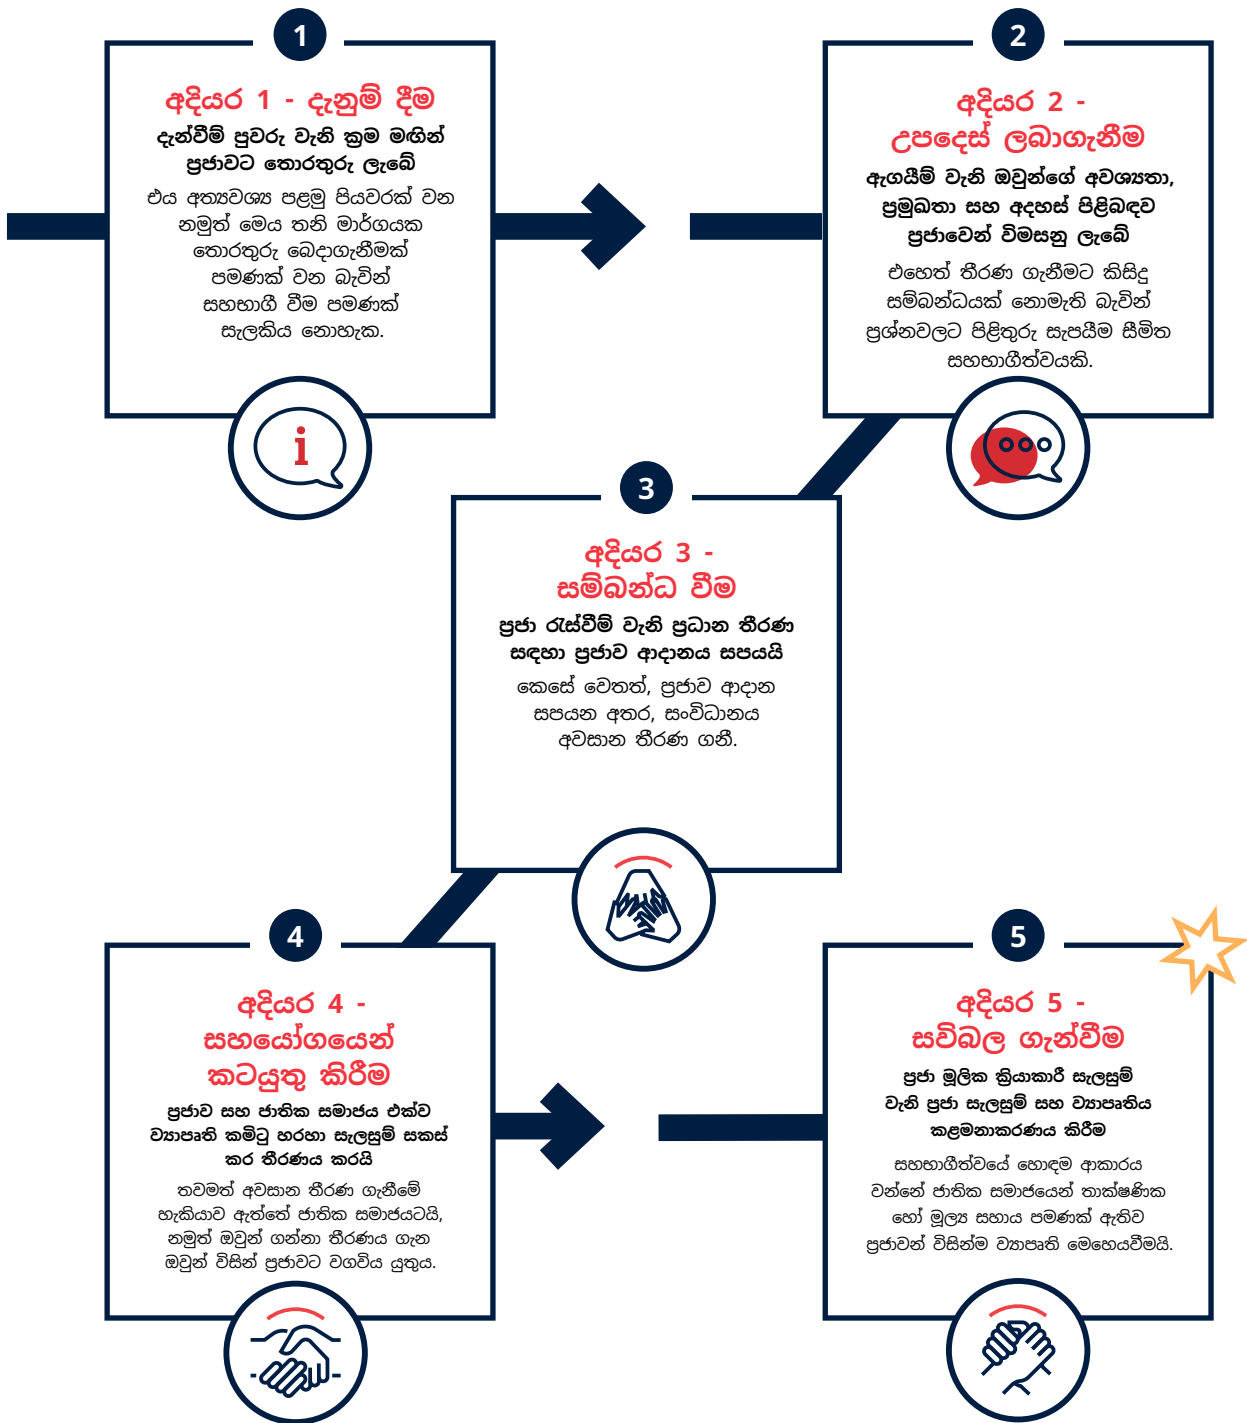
1

අදියර 1 - දැනුම් දීම

දැන්වීම් පුවරු වැනි ක්‍රම මඟින් ප්‍රජාවට තොරතුරු ලැබේ

එය අත්‍යවශ්‍ය පළමු පියවරක් වන නමුත් මෙය තනි මාර්ගයක තොරතුරු බෙදාගැනීමක් පමණක් වන බැවින් සහභාගී වීම පමණක් සැලකිය නොහැක.

2

අදියර 2 - උපදෙස් ලබාගැනීම

ඇගයීම් වැනි ඔවුන්ගේ අවශ්‍යතා, ප්‍රමුඛතා සහ අදහස් පිළිබඳව ප්‍රජාවෙන් විමසනු ලැබේ

එහෙත් තීරණ ගැනීමට කිසිදු සම්බන්ධයක් නොමැති බැවින් ප්‍රශ්නවලට පිළිතුරු සැපයීම සීමිත සහභාගීත්වයකි.

3

අදියර 3 - සම්බන්ධ වීම

ප්‍රජා රැස්වීම් වැනි ප්‍රධාන තීරණ සඳහා ප්‍රජාව ආදානය සපයයි

කෙසේ වෙතත්, ප්‍රජාව ආදාන සපයන අතර, සංවිධානය අවසාන තීරණ ගනී.

4

අදියර 4 - සහයෝගයෙන් කටයුතු කිරීම

ප්‍රජාව සහ ජාතික සමාජය එක්ව ව්‍යාපෘති කමිටු හරහා සැලසුම් සකස් කර තීරණය කරයි

තවමත් අවසාන තීරණ ගැනීමේ හැකියාව ඇත්තේ ජාතික සමාජයටයි, නමුත් ඔවුන් ගන්නා තීරණය ගැන ඔවුන් විසින් ප්‍රජාවට වගවිය යුතුය.

5

අදියර 5 - සවිබල ගැන්වීම

ප්‍රජා මූලික ක්‍රියාකාරී සැලසුම් වැනි ප්‍රජා සැලසුම් සහ ව්‍යාපෘතිය කළමනාකරණය කිරීම

සහභාගීත්වයේ හොඳම ආකාරය වන්නේ ජාතික සමාජයෙන් තාක්ෂණික හෝ මූල්‍ය සහාය පමණක් ඇතිව ප්‍රජාවන් විසින්ම ව්‍යාපෘති මෙහෙයවීමයි.